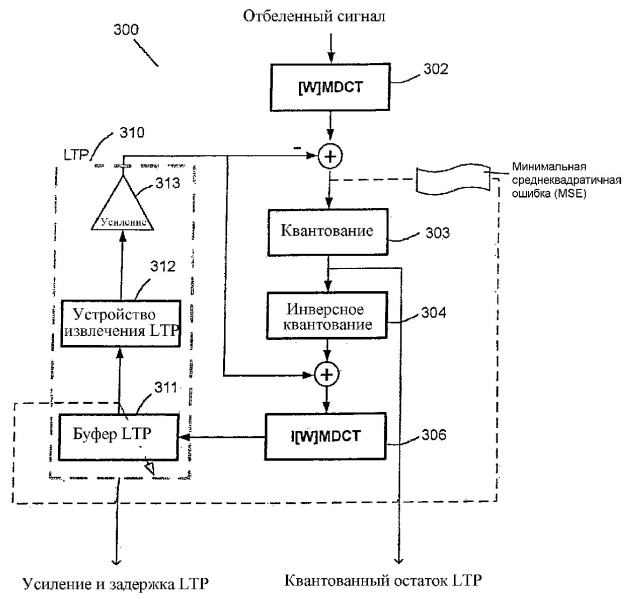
300

Отбеленный сигнал

[W]MDCT

302

LTP

310

-

Минимальная среднеквадратичная ошибка (MSE)

313

Усиление

Квантование

303

312

Устройство извлечения LTP

Инверсное квантование

304

311

Буфер LTP

I[W]MDCT

306

Усиление и задержка LTP

Квантованный остаток LTP